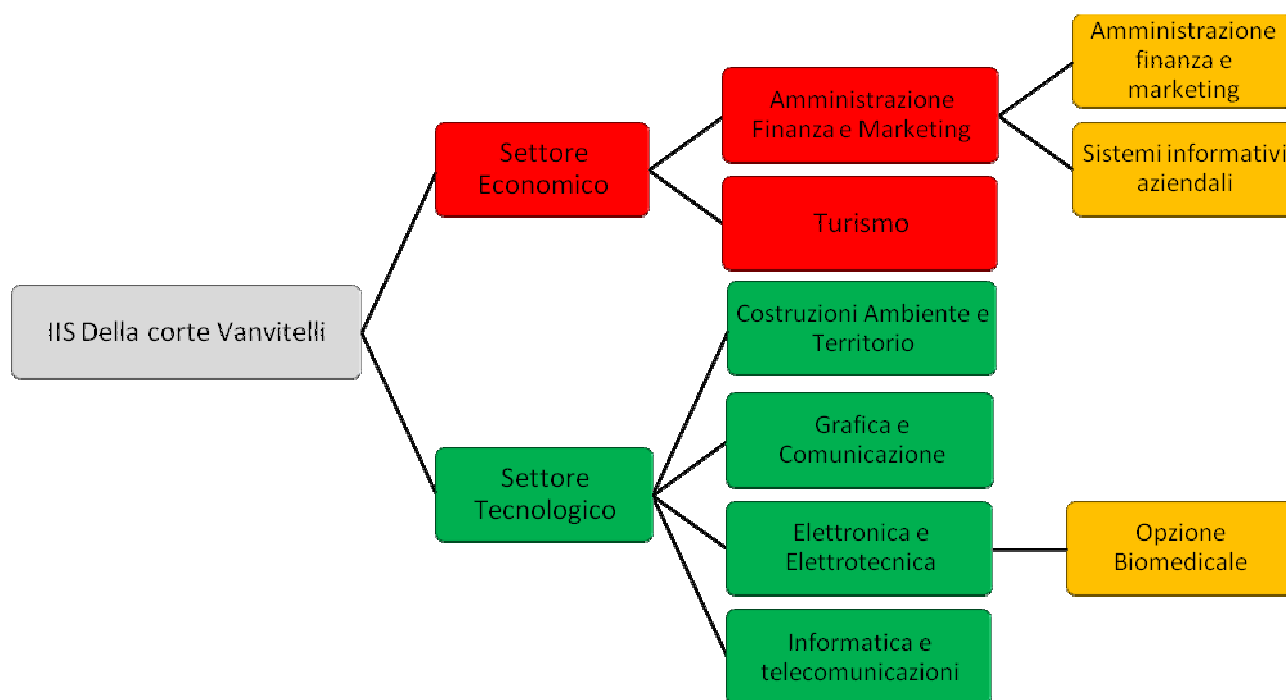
IIS Della corte Vanvitelli

Settore Economico

Amministrazione Finanza e Marketing

Amministrazione finanza e marketing

Sistemi informativi aziendali

Turismo

Settore Tecnologico

Costruzioni Ambiente e Territorio

Grafica e Comunicazione

Elettronica e Elettrotecnica

Opzione Biomedicale

Informatica e telecomunicazioni